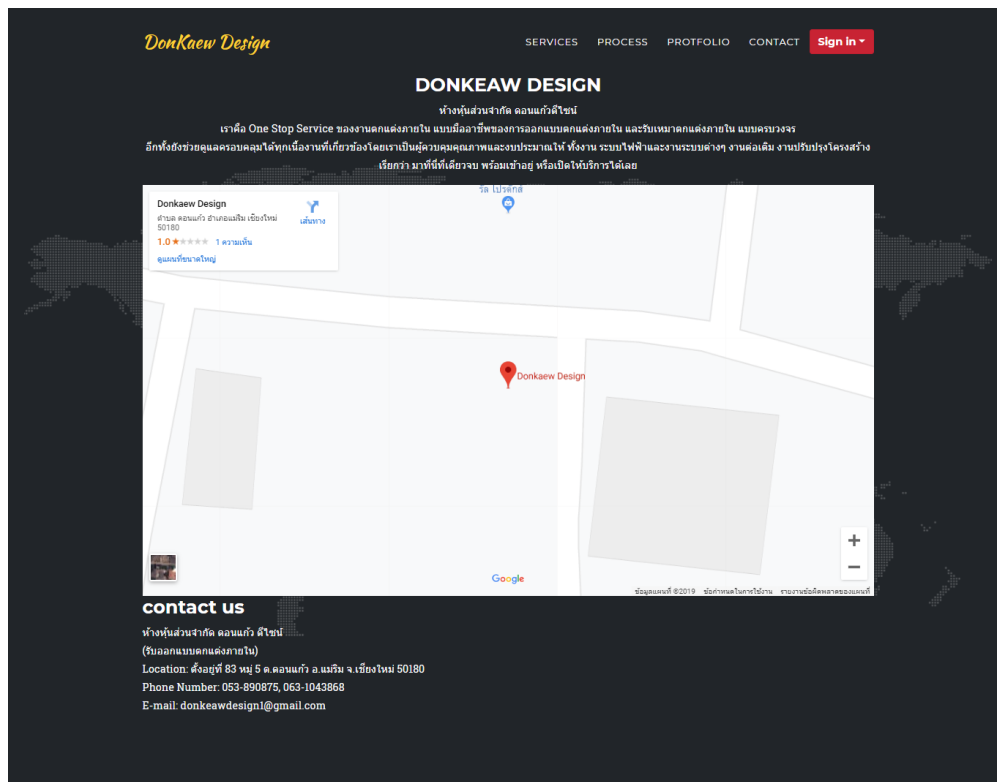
DonKaew Design

SERVICES PROCESS PROTFOLIO CONTACT Sign In

DONKEAW DESIGN

ห้างหุ้นส่วนจำกัด ดอนแก้วดีไซน์

เราคือ One Stop Service ของงานตกแต่งภายใน แบบมืออาชีพของการออกแบบตกแต่งภายใน และรับเหมาตกแต่งภายใน แบบครบวงจร

อีกทั้งยังช่วยดูแลครอบคลุมได้ทุกเนื้องานที่เกี่ยวข้องโดยเราเป็นผู้ควบคุมคุณภาพและงบประมาณให้ ทั้งงาน ระบบไฟฟ้าและงานระบบต่างๆ งานต่อเติม งานปรับปรุงโครงสร้าง เรียกว่า มาที่นี่ที่เดียวจบ พร้อมเข้าอยู่ หรือเปิดให้บริการได้เลย

Donkaew Design
ตำบล ดอนแก้ว อำเภอแม่ริม เชียงใหม่ 50180
1.0 ★ 1 ความเห็น
เส้นทาง
ดูแผนที่ขนาดใหญ่
รัต โปรดักส์
Donkaew Design
Google
ข้อมูลแผนที่ ©2019 ข้อกำหนดในการใช้งาน รายงานข้อผิดพลาดของแผนที่

contact us

ห้างหุ้นส่วนจำกัด ดอนแก้ว ดีไซน์
(รับออกแบบตกแต่งภายใน)
Location: ตั้งอยู่ที่ 83 หมู่ 5 ต.ดอนแก้ว อ.แม่ริม จ.เชียงใหม่ 50180
Phone Number: 053-890875, 063-1043868
E-mail: donkeawdesign1@gmail.com